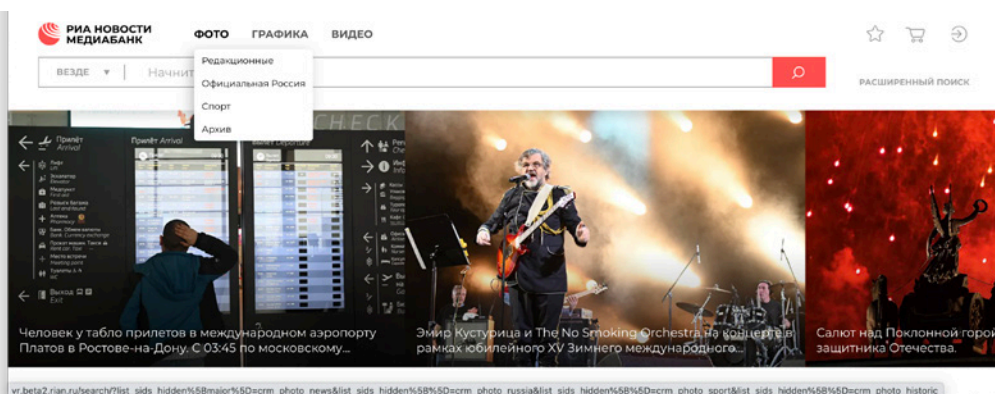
РИА НОВОСТИ МЕДИАБАНК

ФОТО ГРАФИКА ВИДЕО

Редакционные
Официальная Россия
Спорт
Архив

ВЕЗДЕ ▼ Начни

РАСШИРЕННЫЙ ПОИСК

CHECK

Прилёт Arrival
Прилёт Arrival
Вылет Departure

Выход Exit

Человек у табло прилетов в международном аэропорту Платов в Ростове-на-Дону. С 03:45 по московскому...

Эмир Кустурица и The No Smoking Orchestra на концерте в рамках юбилейного XV Зимнего международного...

Салют над Поклонной горой защитника Отечества.

vr.beta2.rian.ru/search/?list_sids_hidden%5B%5D=crm_photo_news&list_sids_hidden%5B%5D=crm_photo_russia&list_sids_hidden%5B%5D=crm_photo_sport&list_sids_hidden%5B%5D=crm_photo_historic